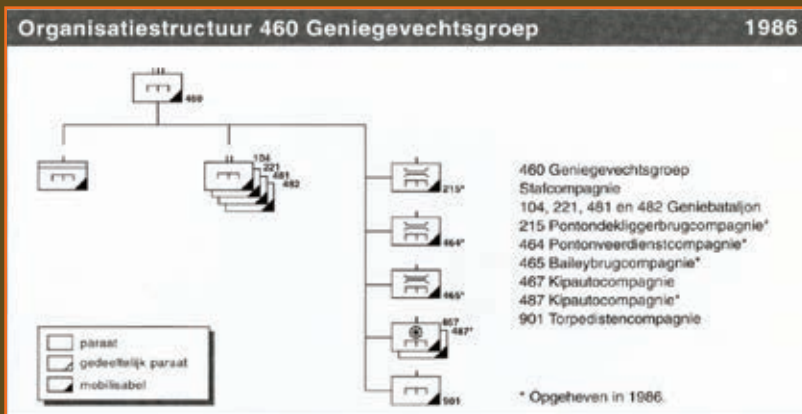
Organisatiestructuur 460 Geniegevechtsgroep

1986

460

104
221
481
482

215*

464*

465*

467
487*

901

paraat
gedeeltelijk paraat
mobilisabel

460 Geniegevechtsgroep
Stafcompagnie
104, 221, 481 en 482 Geniebataljon
215 Pontondekliggerbrugcompagnie*
464 Pontonveerdienstcompagnie*
465 Baileybrugcompagnie*
467 Kipautocompagnie
487 Kipautocompagnie*
901 Torpedistencompagnie

* Opgeheven in 1986.